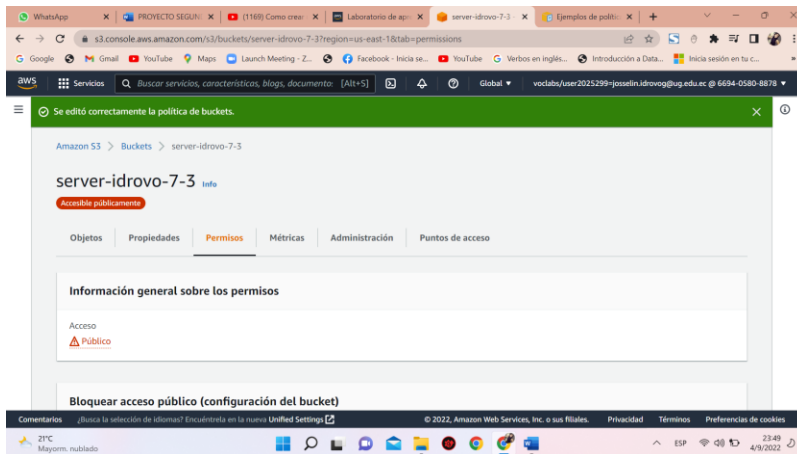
WhatsApp | PROYECTO SEGUN | (1169) Como crea | Laboratorio de ap | server-idrovo-7-3 | Ejemplos de polític | +

s3.console.aws.amazon.com/s3/buckets/server-idrovo-7-3?region=us-east-1&tab=permissions

Google | Gmail | YouTube | Maps | Launch Meeting - Z... | Facebook - Inicia se... | YouTube | Verbos en inglés... | Introducción a Data... | Inicia sesión en tu c...

aws | Servicios | Buscar servicios, características, blogs, documento: [Alt+S] | Global ▼ | voclabs/user2025299=josselin.idrovog@ug.edu.ec @ 6694-0580-8878 ▼

Se editó correctamente la política de buckets.

Amazon S3 > Buckets > server-idrovo-7-3

server-idrovo-7-3 Info

Accesible públicamente

Objetos | Propiedades | Permisos | Métricas | Administración | Puntos de acceso

Información general sobre los permisos

Acceso
Público

Bloquear acceso público (configuración del bucket)

Comentarios ¿Busca la selección de idiomas? Encuéntrela en la nueva Unified Settings © 2022, Amazon Web Services, Inc. o sus filiales. Privacidad Términos Preferencias de cookies

21°C
Mayorm. nublado

ESP 23:49
4/9/2022